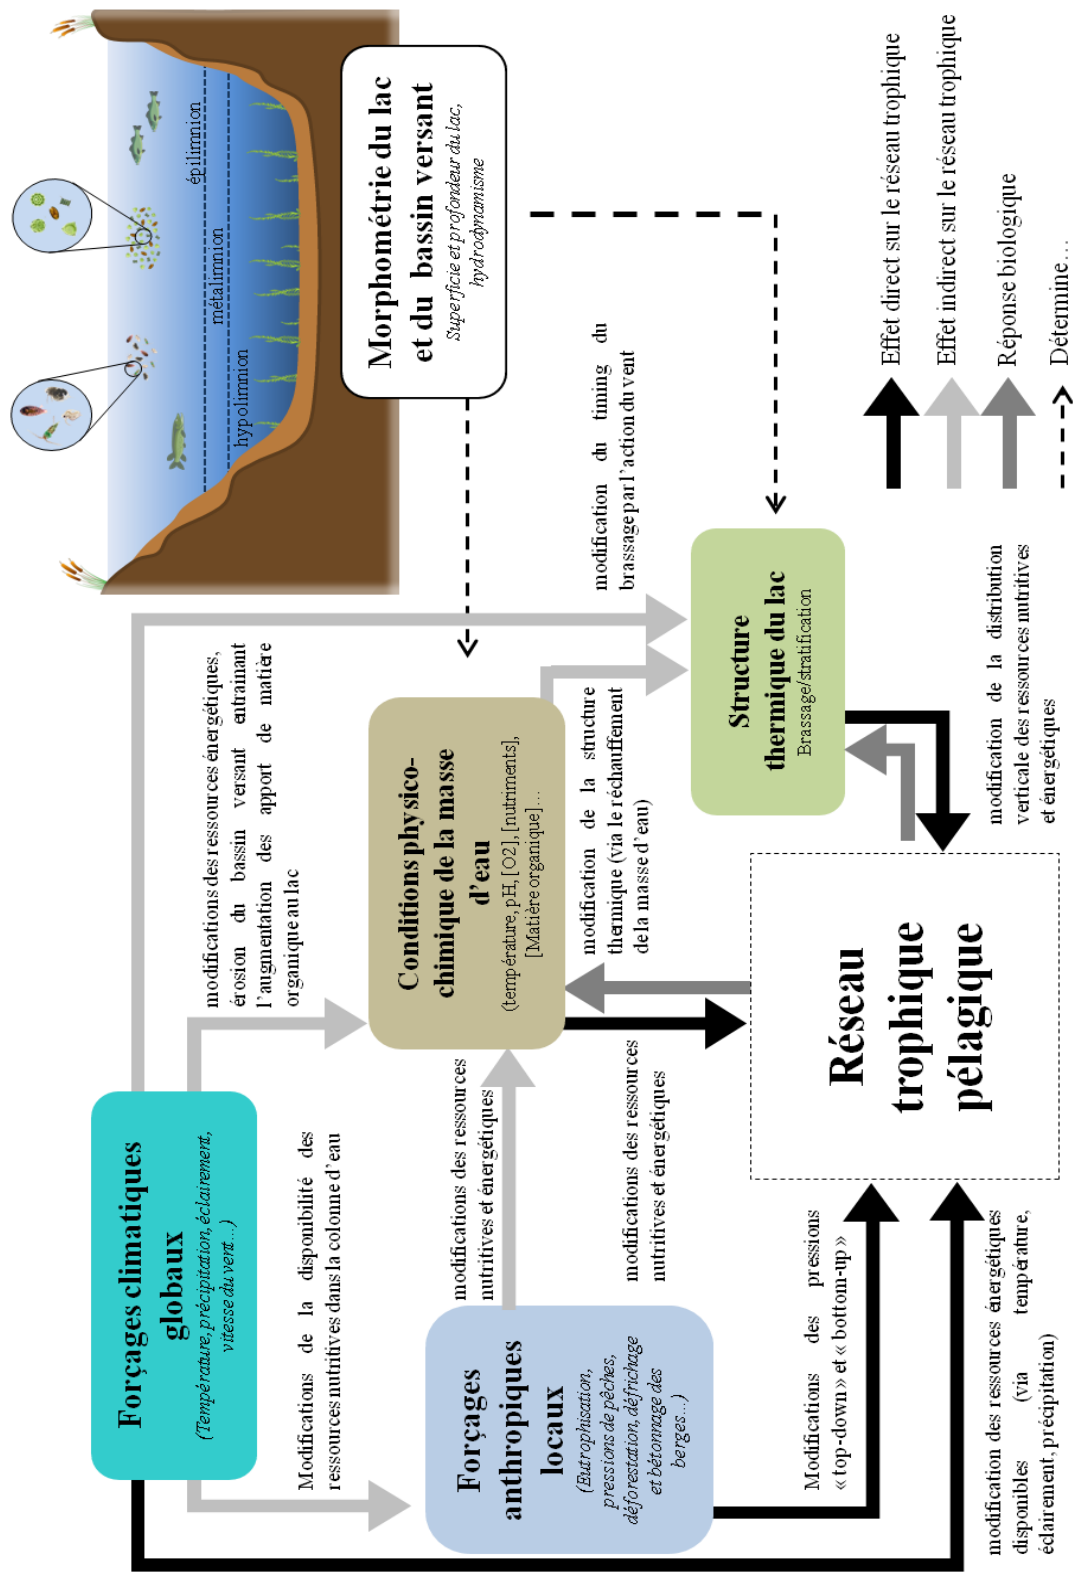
épilimnion
métalimnion
hypolimnion

Morphométrie du lac et du bassin versant
Superficie et profondeur du lac, hydrodynamisme

Effet direct sur le réseau trophique
Effet indirect sur le réseau trophique
Réponse biologique
Détermine…

modification du timing du brassage par l'action du vent

Structure thermique du lac
Brassage/stratification

modification de la distribution verticale des ressources nutritives et énergétiques

Conditions physico-chimique de la masse d'eau
(température, pH, [O2], [nutriments], [Matière organique]…

modification de la structure thermique (via le réchauffement de la masse d'eau)

modifications des ressources énergétiques, érosion du bassin versant entraînant l'augmentation des apport de matière organique au lac

Réseau trophique pélagique

Forçages climatiques globaux
(Température, précipitation, éclairement, vitesse du vent…)

Modifications de la disponibilité des ressources nutritives dans la colonne d'eau

modifications des ressources nutritives et énergétiques

modifications des ressources nutritives et énergétiques

Forçages anthropiques locaux
(Eutrophisation, pressions de pêches, déforestation, défrichage et bétonnage des berges…)

Modifications des pressions « top-down » et « bottom-up »

modification des ressources énergétiques disponibles (via température, éclairement, précipitation)